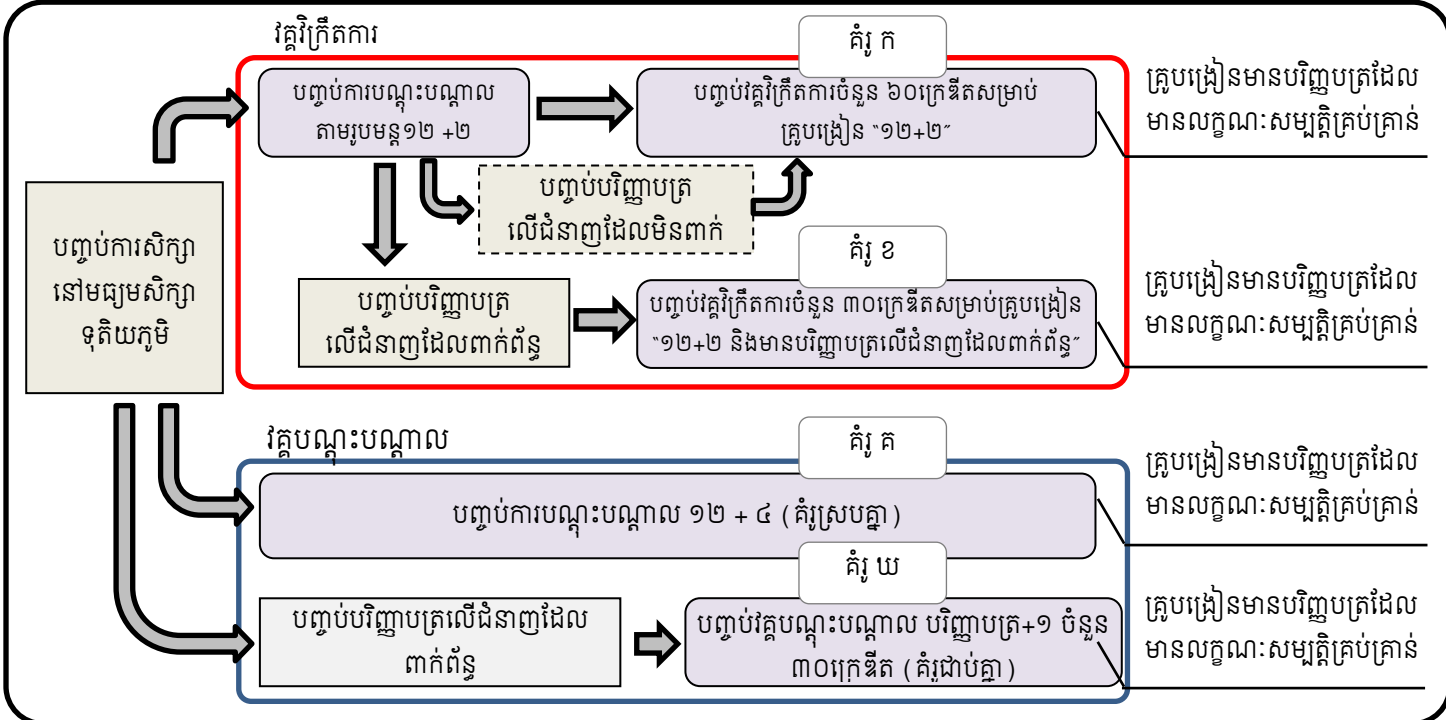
វគ្គវិក្រឹតការ

គំរូ ក

បញ្ចប់ការបណ្តុះបណ្តាលតាមរូបមន្ត១២ +២

បញ្ចប់វគ្គវិក្រឹតការចំនួន ៦០ក្រេឌីតសម្រាប់គ្រូបង្រៀន "១២+២"

គ្រូបង្រៀនមានបរិញ្ញាបត្រដែលមានលក្ខណៈសម្បត្តិគ្រប់គ្រាន់

បញ្ចប់ការសិក្សានៅមធ្យមសិក្សាទុតិយភូមិ

បញ្ចប់បរិញ្ញាបត្រលើជំនាញដែលមិនពាក់

គំរូ ខ

បញ្ចប់បរិញ្ញាបត្រលើជំនាញដែលពាក់ព័ន្ធ

បញ្ចប់វគ្គវិក្រឹតការចំនួន ៣០ក្រេឌីតសម្រាប់គ្រូបង្រៀន "១២+២ និងមានបរិញ្ញាបត្រលើជំនាញដែលពាក់ព័ន្ធ"

គ្រូបង្រៀនមានបរិញ្ញាបត្រដែលមានលក្ខណៈសម្បត្តិគ្រប់គ្រាន់

វគ្គបណ្តុះបណ្តាល

គំរូ គ

បញ្ចប់ការបណ្តុះបណ្តាល ១២ + ៤ (គំរូស្របគ្នា)

គ្រូបង្រៀនមានបរិញ្ញាបត្រដែលមានលក្ខណៈសម្បត្តិគ្រប់គ្រាន់

គំរូ ឃ

បញ្ចប់បរិញ្ញាបត្រលើជំនាញដែលពាក់ព័ន្ធ

បញ្ចប់វគ្គបណ្តុះបណ្តាល បរិញ្ញាបត្រ+១ ចំនួន ៣០ក្រេឌីត (គំរូជាប់គ្នា)

គ្រូបង្រៀនមានបរិញ្ញាបត្រដែលមានលក្ខណៈសម្បត្តិគ្រប់គ្រាន់